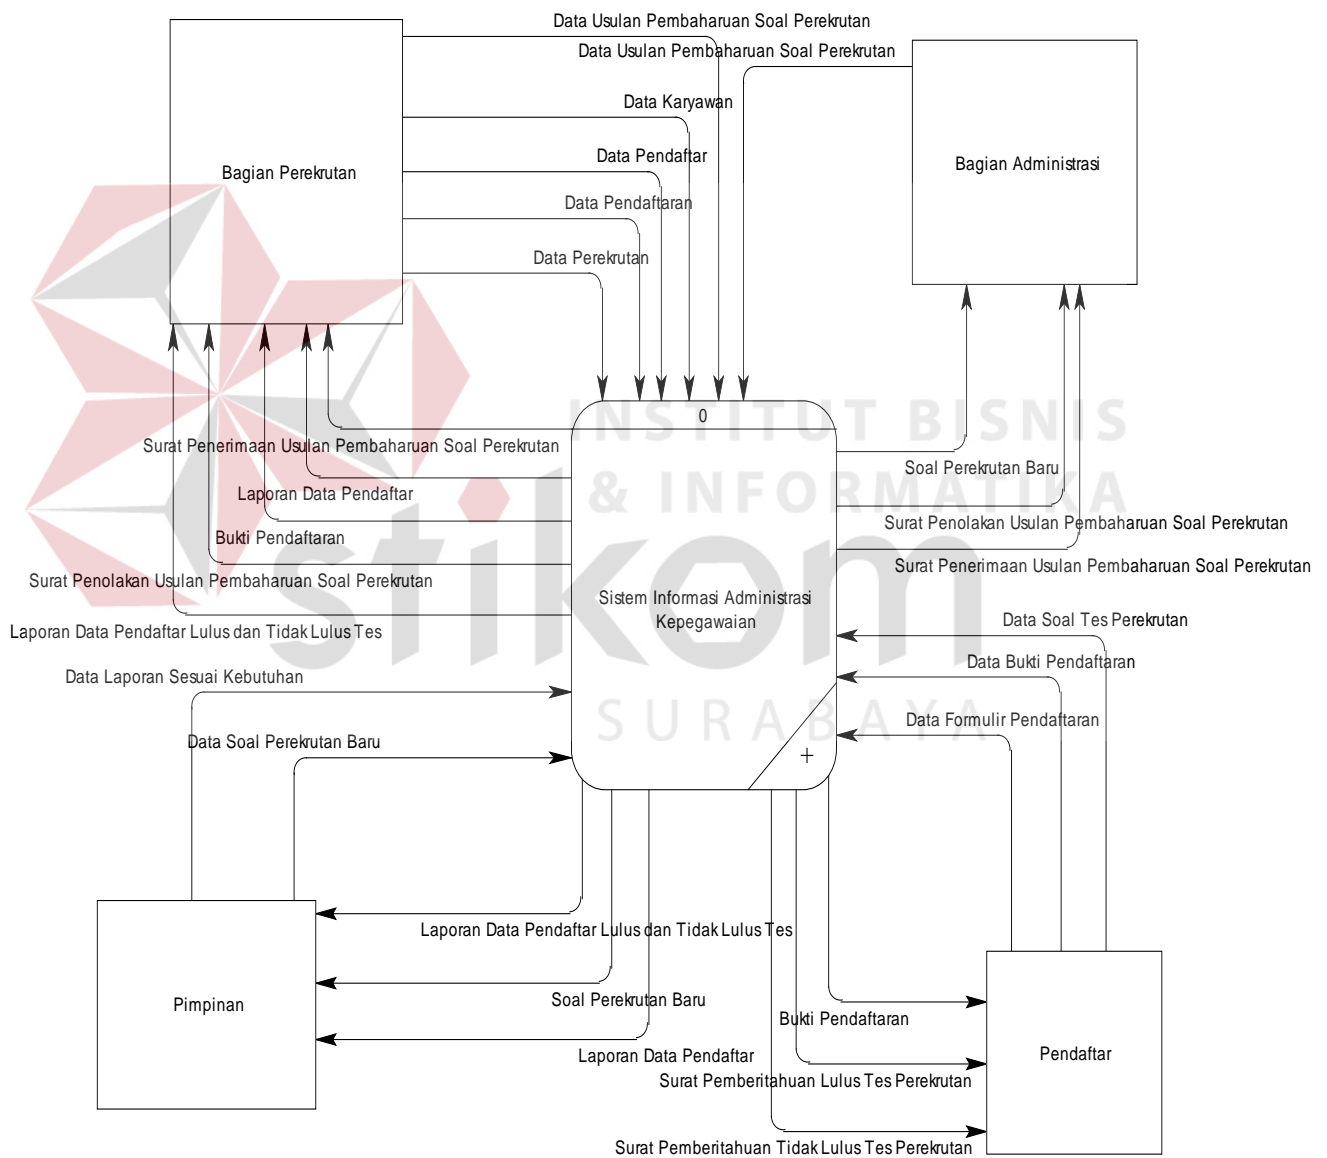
Data Usulan Pembaharuan Soal Perekrutan

Data Usulan Pembaharuan Soal Perekrutan

Bagian Perekrutan

Bagian Administrasi

Data Karyawan

Data Pendaftar

Data Pendaftaran

Data Perekrutan

0

INSTITUT BISNIS & INFORMATIKA

stikom

SURABAYA

Surat Penerimaan Usulan Pembaharuan Soal Perekrutan

Soal Perekrutan Baru

Laporan Data Pendaftar

Surat Penolakan Usulan Pembaharuan Soal Perekrutan

Bukti Pendaftaran

Surat Penerimaan Usulan Pembaharuan Soal Perekrutan

Surat Penolakan Usulan Pembaharuan Soal Perekrutan

Sistem Informasi Administrasi Kepegawaian

Laporan Data Pendaftar Lulus dan Tidak Lulus Tes

Data Soal Tes Perekrutan

Data Laporan Sesuai Kebutuhan

Data Bukti Pendaftaran

Data Formulir Pendaftaran

Data Soal Perekrutan Baru

+

Laporan Data Pendaftar Lulus dan Tidak Lulus Tes

Pimpinan

Soal Perekrutan Baru

Bukti Pendaftaran

Pendaftar

Laporan Data Pendaftar

Surat Pemberitahuan Lulus Tes Perekrutan

Surat Pemberitahuan Tidak Lulus Tes Perekrutan